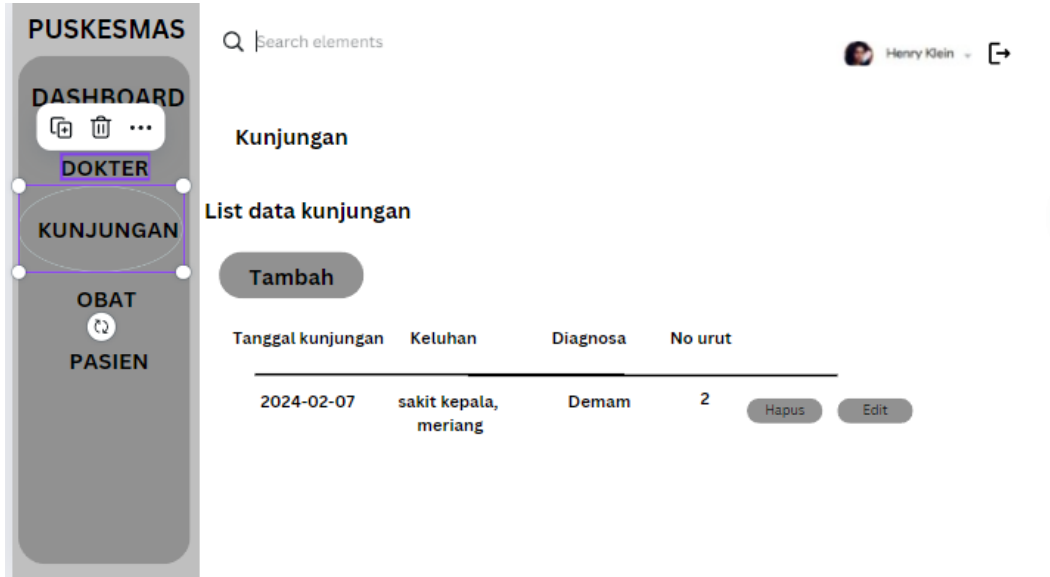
PUSKESMAS

DASHBOARD

DOKTER

KUNJUNGAN

OBAT

PASIEN

Search elements

Henry Klein

Kunjungan

List data kunjungan

Tambah

| Tanggal kunjungan | Keluhan | Diagnosa | No urut | | |
|---|---|---|---|---|---|
| 2024-02-07 | sakit kepala, meriang | Demam | 2 | Hapus | Edit |